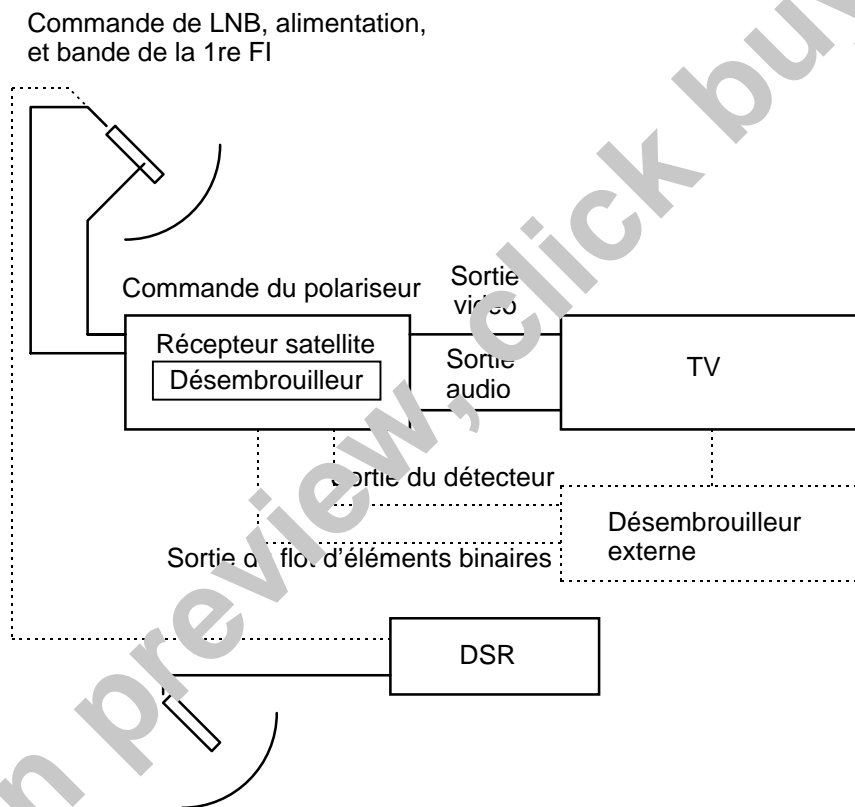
Commande de LNB, alimentation, et bande de la 1re FI

Commande du polariseur

Sortie vi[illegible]eo

Récepteur satellite

Désembrouilleur

Sortie audio

TV

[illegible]ortie du détecteur

Désembrouilleur externe

Sortie d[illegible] flot d'éléments binaires

DSR

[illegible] preview, click bu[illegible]